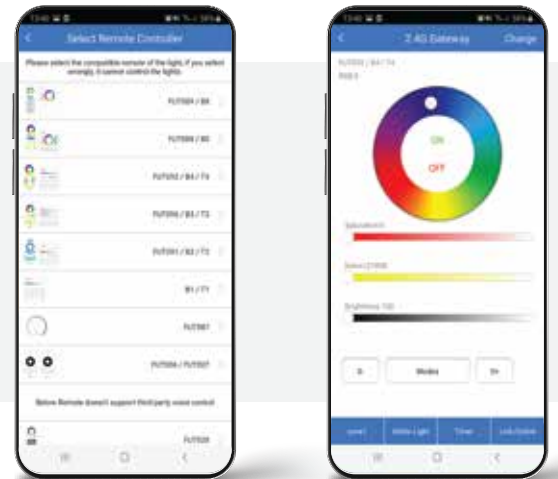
Select Remote Controller

Please select the compatible remote of the lights, if you select wrongly, it cannot control the lights.

FUT089 / B8

FUT092 / B0

FUT092 / B4 / T4

FUT096 / B3 / T3

FUT091 / B2 / T2

B1 / T1

FUT087

FUT006 / FUT007

Below Remote doesn't support third party voice control

FUT028

2.4G Gateway

Change

ON

OFF

Saturation

Color

Brightness

Modes

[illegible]

White Light

Timer

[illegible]